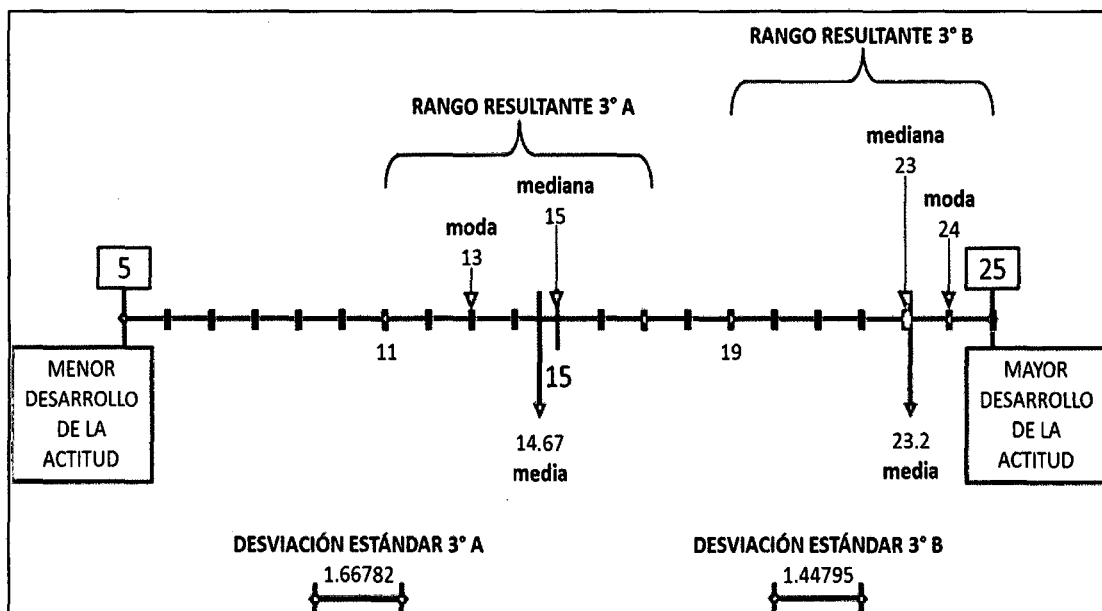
RANGO RESULTANTE 3° B

RANGO RESULTANTE 3° A

mediana
23

mediana
15

moda
24

moda
13

5

25

11

19

15

MENOR DESARROLLO DE LA ACTITUD

MAYOR DESARROLLO DE LA ACTITUD

14.67
media

23.2
media

DESVIACIÓN ESTÁNDAR 3° A
1.66782

DESVIACIÓN ESTÁNDAR 3° B
1.44795